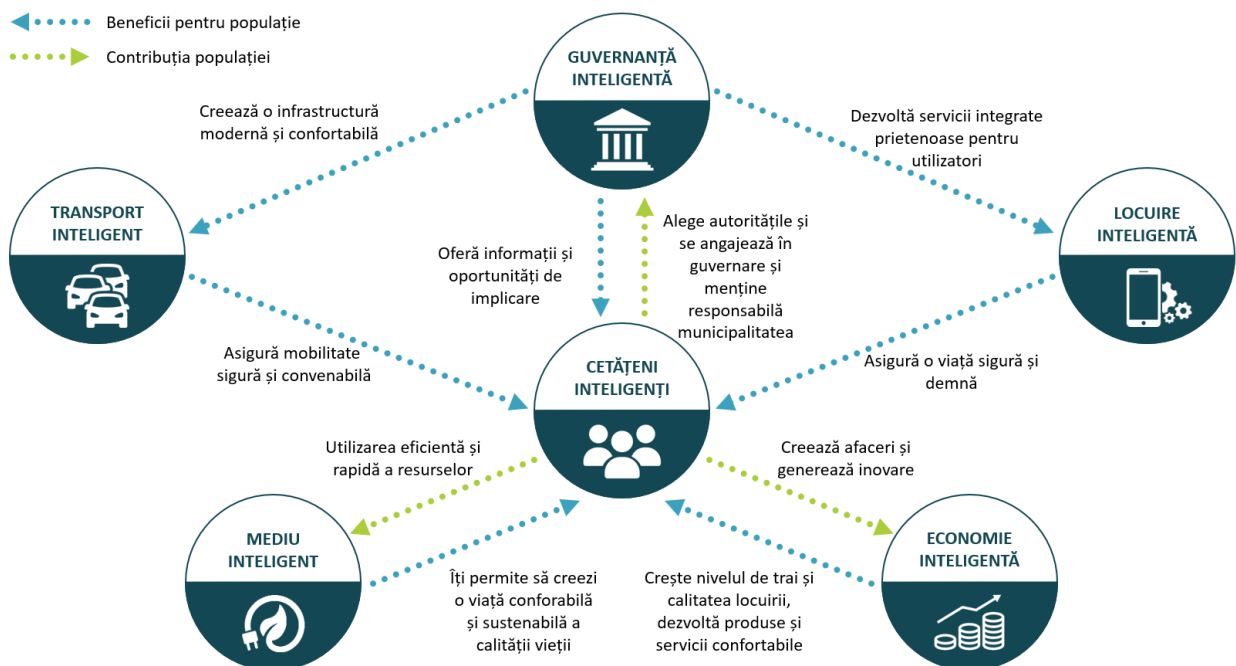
Beneficii pentru populație

Contribuția populației

GUVERNANȚĂ INTELIGENTĂ

Creează o infrastructură modernă și confortabilă

Dezvoltă servicii integrate prietenoase pentru utilizatori

TRANSPORT INTELIGENT

LOCUIRE INTELIGENTĂ

Oferă informații și oportunități de implicare

Alege autoritățile și se angajează în guvernare și menține responsabilă municipalitatea

Asigură mobilitate sigură și convenabilă

CETĂȚENI INTELIGENȚI

Asigură o viață sigură și demnă

Utilizarea eficientă și rapidă a resurselor

Creează afaceri și generează inovare

MEDIU INTELIGENT

ECONOMIE INTELIGENTĂ

Îți permite să creezi o viață conforabilă și sustenabilă a calității vieții

Crește nivelul de trai și calitatea locuirii, dezvoltă produse și servicii confortabile